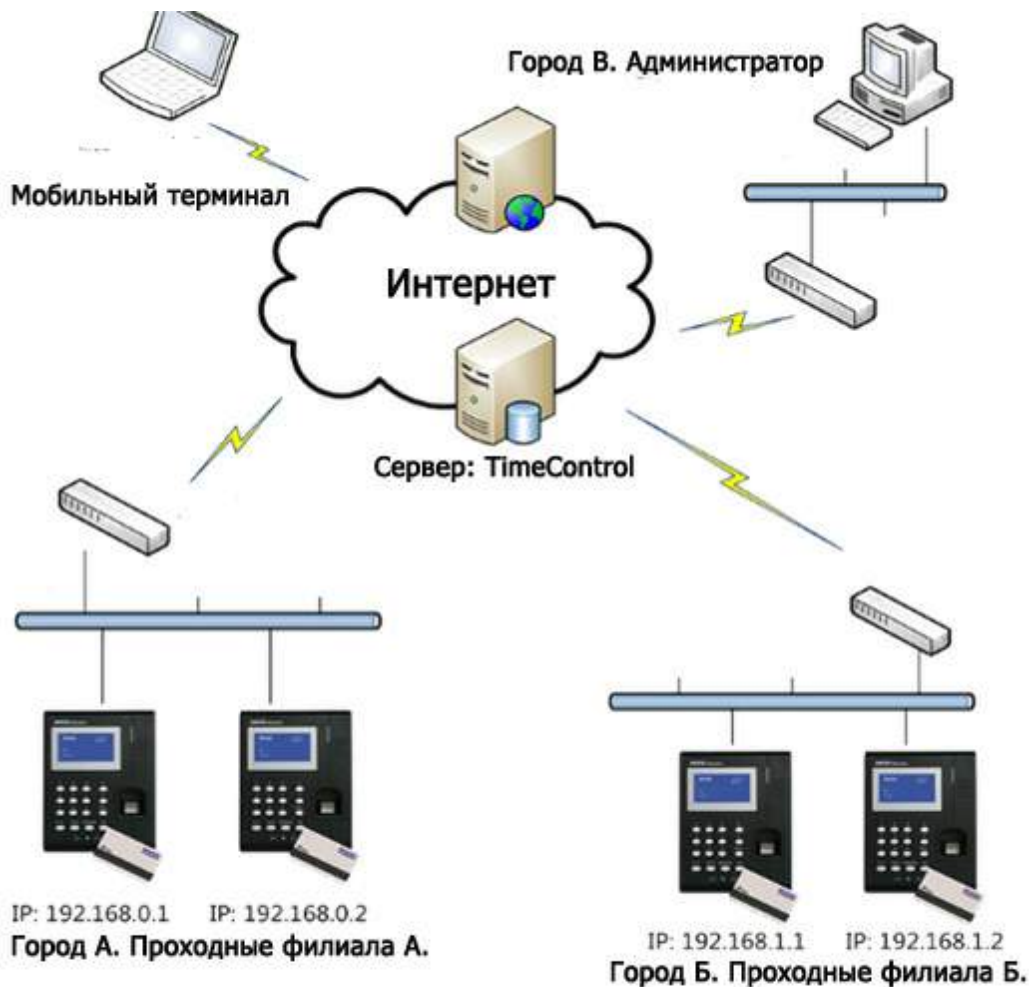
Город В. Администратор

Мобильный терминал

Интернет

Сервер: TimeControl

IP: 192.168.0.1

IP: 192.168.0.2

Город А. Проходные филиала А.

IP: 192.168.1.1

IP: 192.168.1.2

Город Б. Проходные филиала Б.